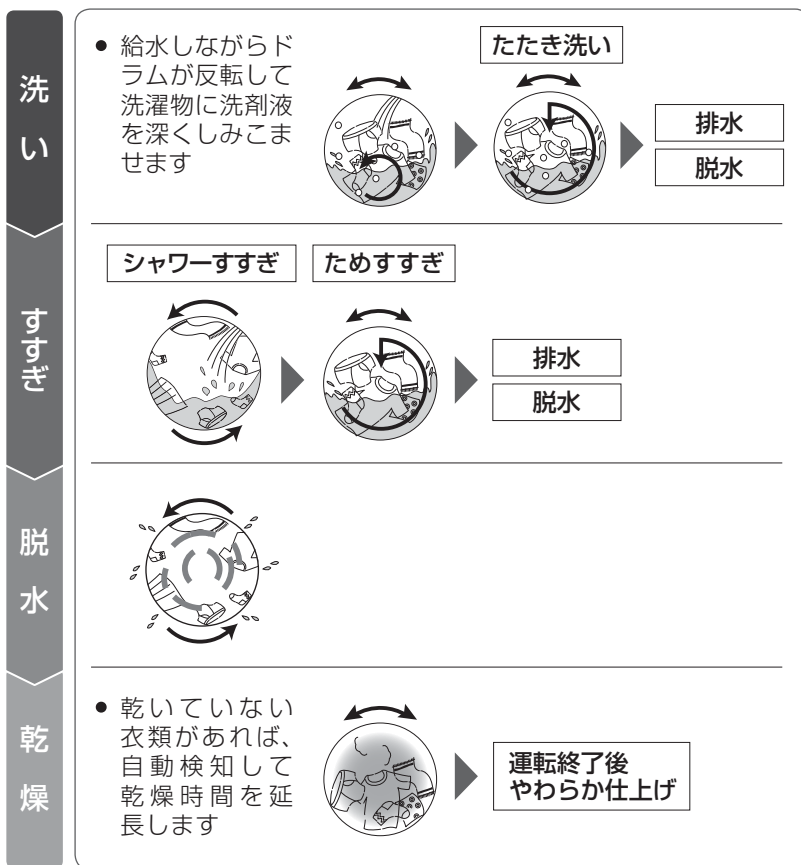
洗い

● 給水しながらドラムが反転して洗濯物に洗剤液を深くしみこませます

たたき洗い

排水

脱水

すすぎ

シャワーすすぎ

ためすすぎ

排水

脱水

脱水

乾燥

● 乾いていない衣類があれば、自動検知して乾燥時間を延長します

運転終了後
やわらか仕上げ